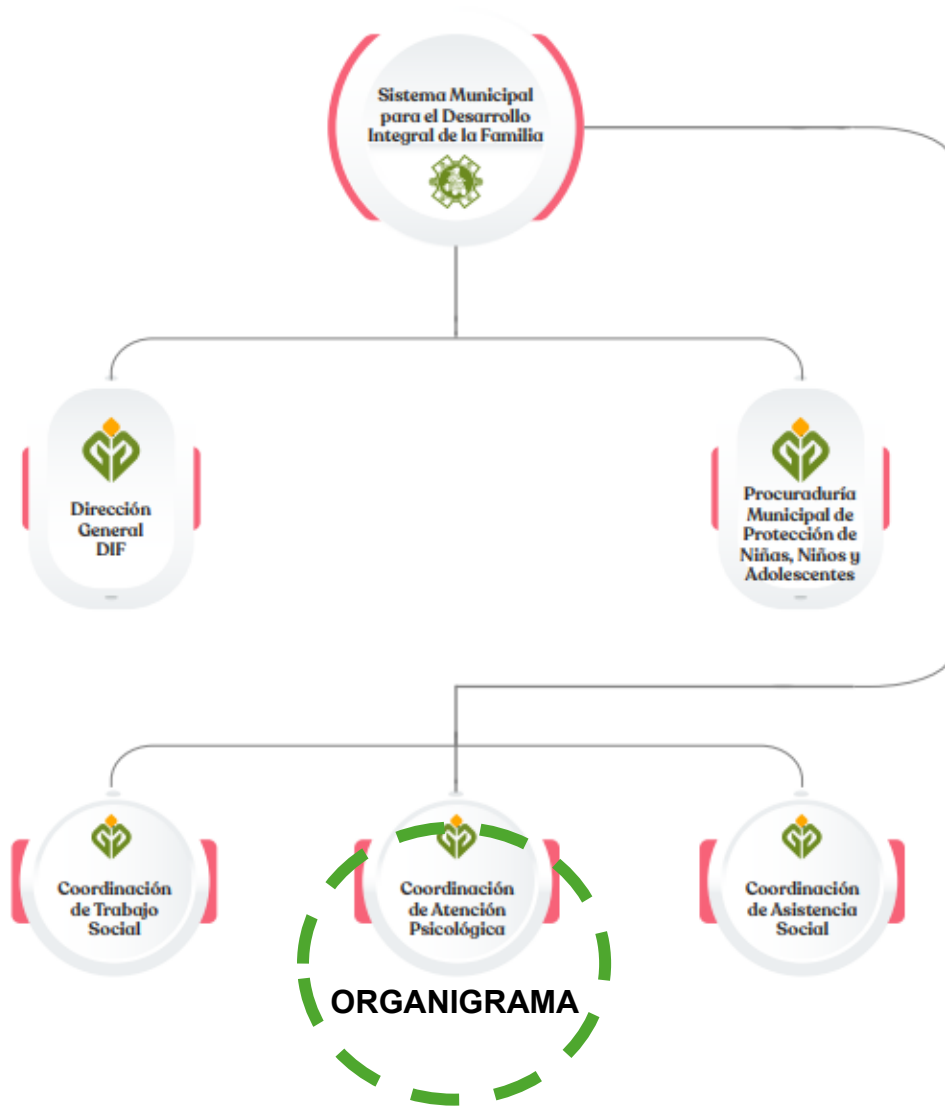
Sistema Municipal para el Desarrollo Integral de la Familia

Dirección General DIF

Procuraduría Municipal de Protección de Niñas, Niños y Adolescentes

Coordinación de Trabajo Social

Coordinación de Atención Psicológica

Coordinación de Asistencia Social

ORGANIGRAMA